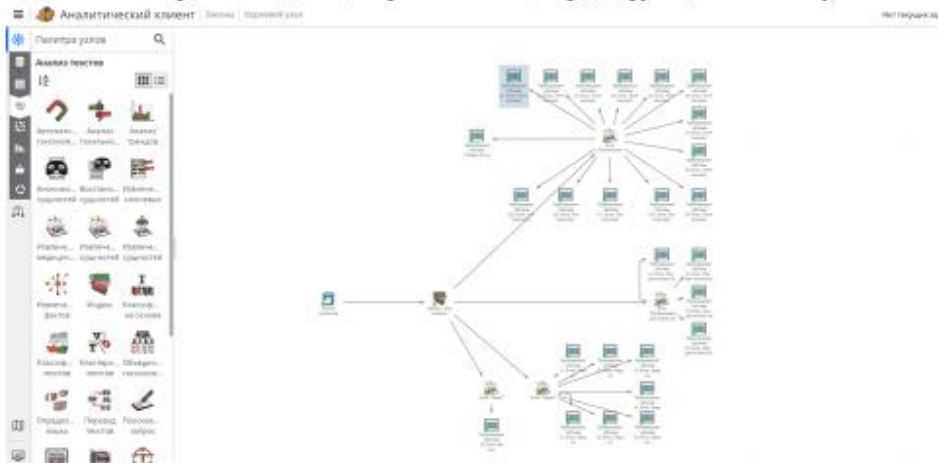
Аналитический клиент

Палитра узлов

Анализ текстов

Автомати... голосов...

Анализ тональн...

Анализ трендов

Анонимиз... сущностей

Восстанов... сущностей

Извлече... ключевых

Извлече... медицин...

Извлече... сущностей

Извлече... сущностей

Извлече... фактов

Индекс

Классиф... на основе

Классиф... текстов

Кластери... текстов

Обобщен... голосовы...

Определ... языка

Перевод текстов

Поисков... запрос

Нет текущих за